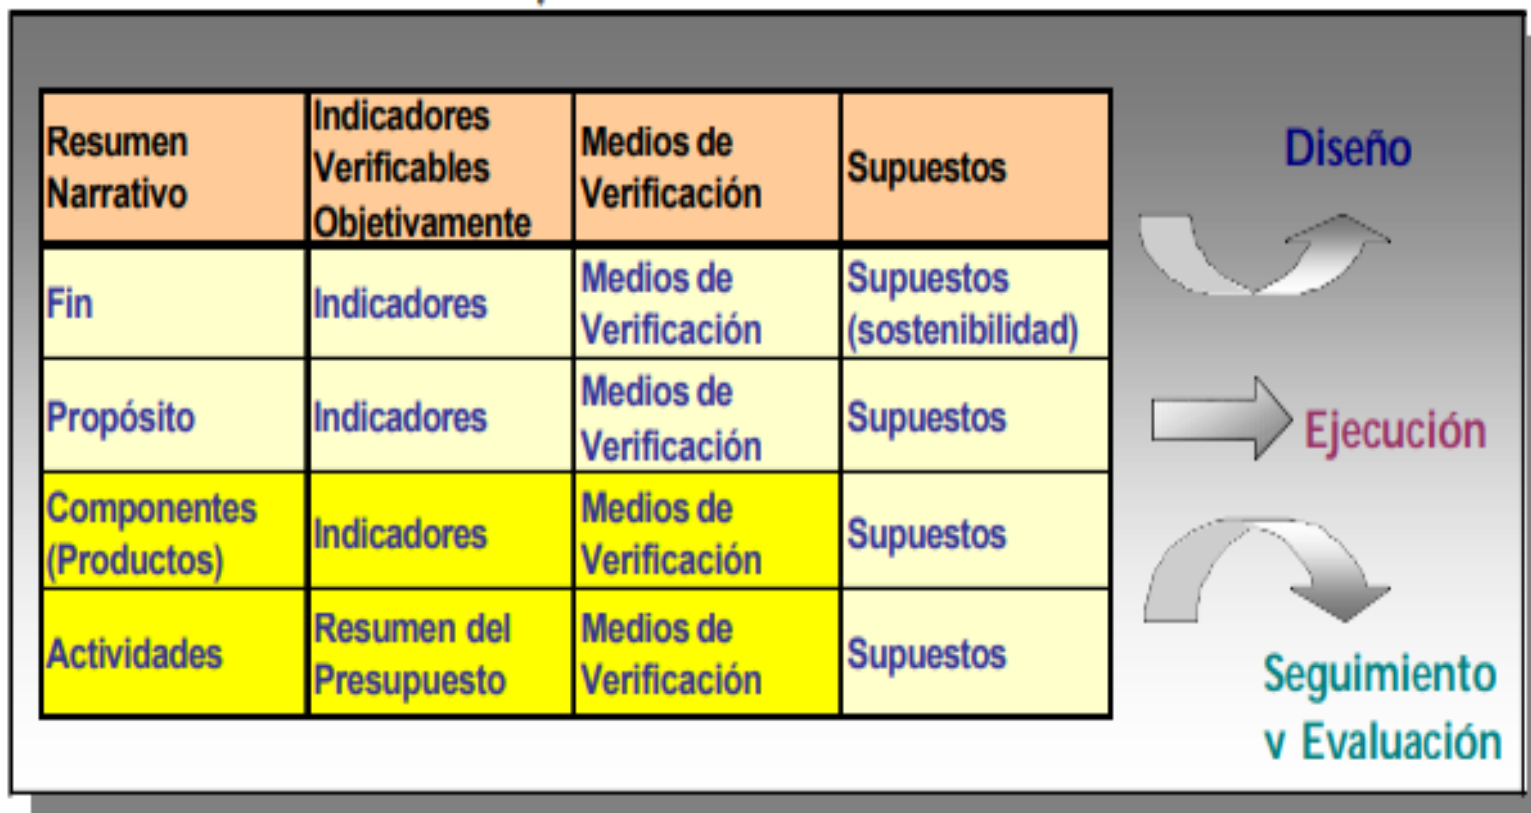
| Resumen Narrativo | Indicadores Verificables Objetivamente | Medios de Verificación | Supuestos |
|---|---|---|---|
| Fin | Indicadores | Medios de Verificación | Supuestos (sostenibilidad) |
| Propósito | Indicadores | Medios de Verificación | Supuestos |
| Componentes (Productos) | Indicadores | Medios de Verificación | Supuestos |
| Actividades | Resumen del Presupuesto | Medios de Verificación | Supuestos |

Diseño

Ejecución

Seguimiento y Evaluación